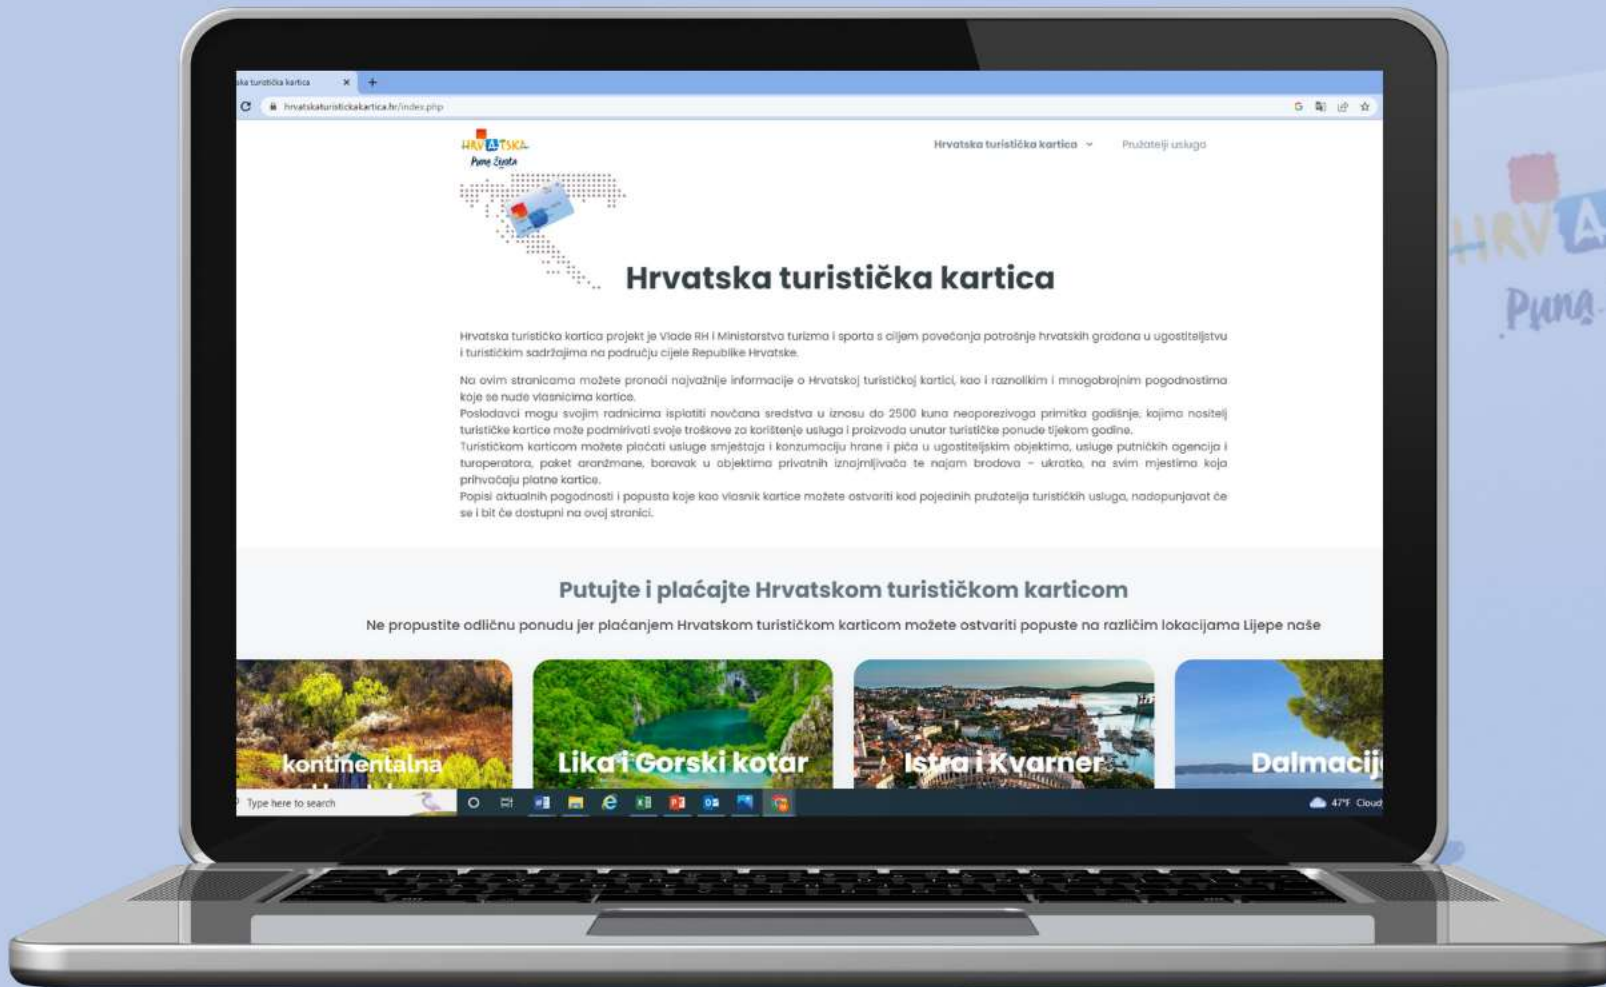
ka turistička kartica ×

hrvatskaturistickakartica.hr/index.php

HRVATSKA
Puna života

Hrvatska turistička kartica ⌄ Pružatelji usluga

Hrvatska turistička kartica

Hrvatska turistička kartica projekt je Vlade RH i Ministarstva turizma i sporta s ciljem povećanja potrošnje hrvatskih građana u ugostiteljstvu i turističkim sadržajima na području cijele Republike Hrvatske.

Na ovim stranicama možete pronaći najvažnije informacije o Hrvatskoj turističkoj kartici, kao i raznolikim i mnogobrojnim pogodnostima koje se nude vlasnicima kartice.
Poslodavci mogu svojim radnicima isplatiti novčana sredstva u iznosu do 2500 kuna neoporezivoga primitka godišnje, kojima nositelj turističke kartice može podmirivati svoje troškove za korištenje usluga i proizvoda unutar turističke ponude tijekom godine.
Turističkom karticom možete plaćati usluge smještaja i konzumaciju hrane i pića u ugostiteljskim objektima, usluge putničkih agencija i turoperatora, paket aranžmane, boravak u objektima privatnih iznajmljivača te najam brodova – ukratko, na svim mjestima koja prihvaćaju platne kartice.
Popisi aktualnih pogodnosti i popusta koje kao vlasnik kartice možete ostvariti kod pojedinih pružatelja turističkih usluga, nadopunjavat će se i bit će dostupni na ovoj stranici.

Putujte i plaćajte Hrvatskom turističkom karticom

Ne propustite odličnu ponudu jer plaćanjem Hrvatskom turističkom karticom možete ostvariti popuste na različim lokacijama Lijepe naše

kontinentalna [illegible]

Lika i Gorski kotar

Istra i Kvarner

Dalmacij

Type here to search

47°F Cloud

HRVA
Puna